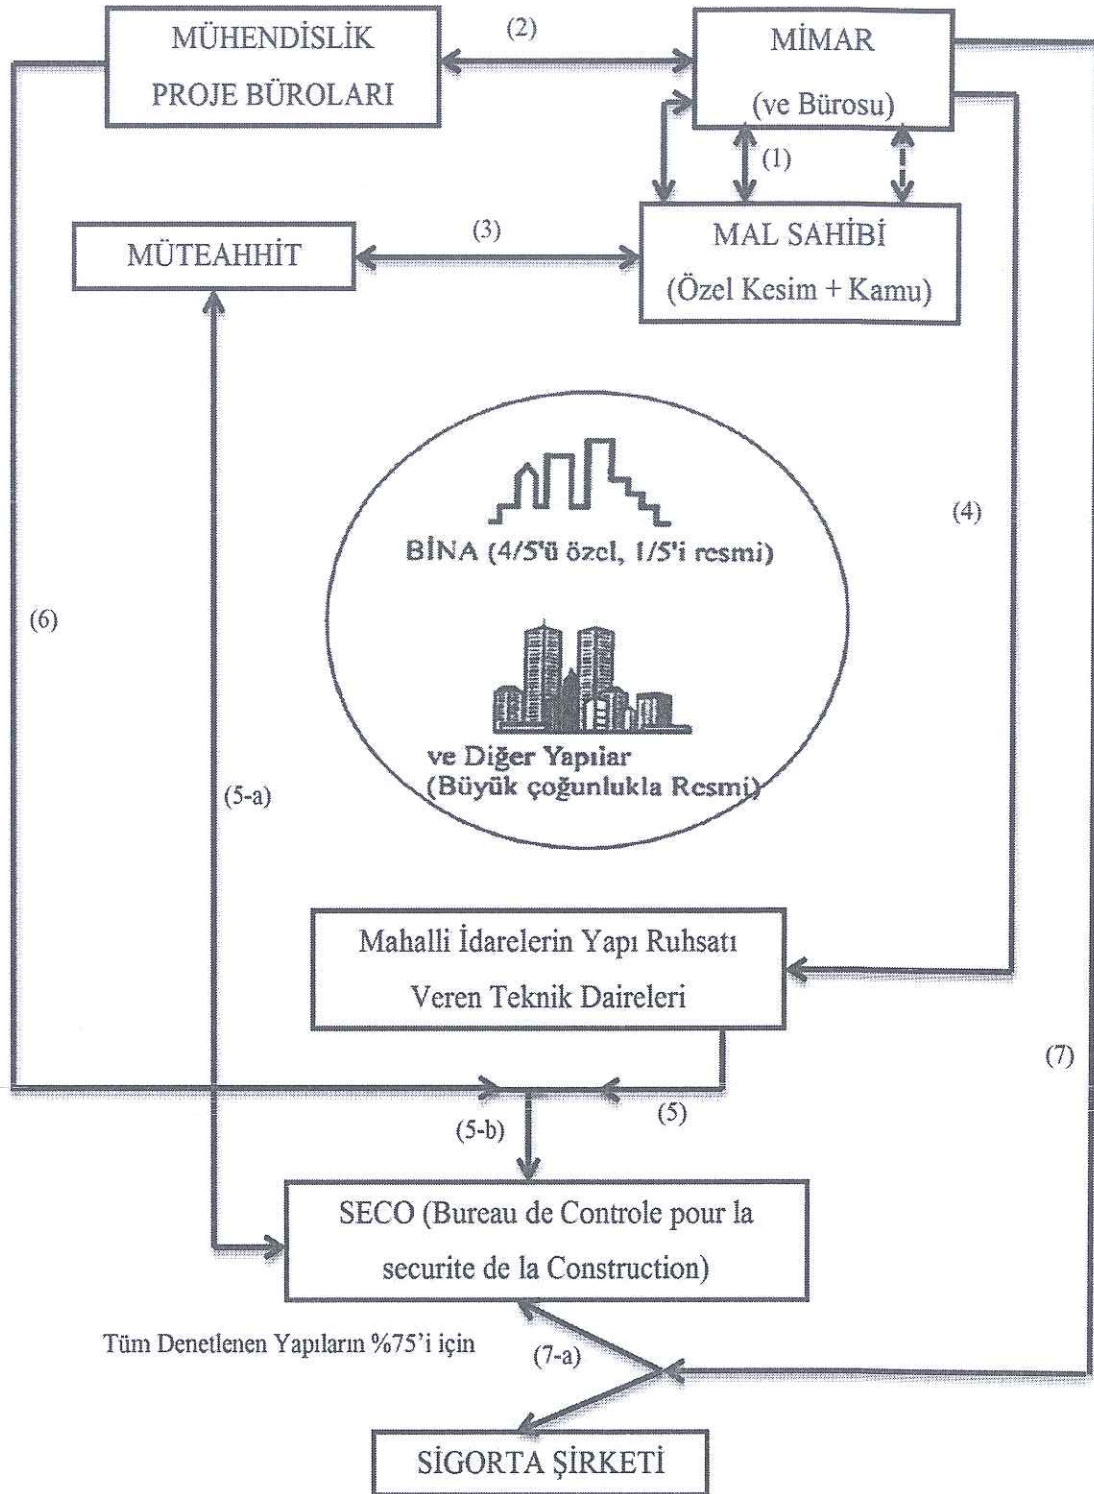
MÜHENDİSLİK PROJE BÜROLARI

(2)

MİMAR (ve Bürosu)

(1)

MÜTEAHHİT

(3)

MAL SAHİBİ (Özel Kesim + Kamu)

BİNA (4/5'ü özel, 1/5'i resmi)

ve Diğer Yapılar (Büyük çoğunlukla Resmi)

(4)

(6)

(5-a)

Mahalli İdarelerin Yapı Ruhsatı Veren Teknik Daireleri

(7)

(5)

(5-b)

SECO (Bureau de Controle pour la securite de la Construction)

Tüm Denetlenen Yapıların %75'i için

(7-a)

SİGORTA ŞİRKETİ